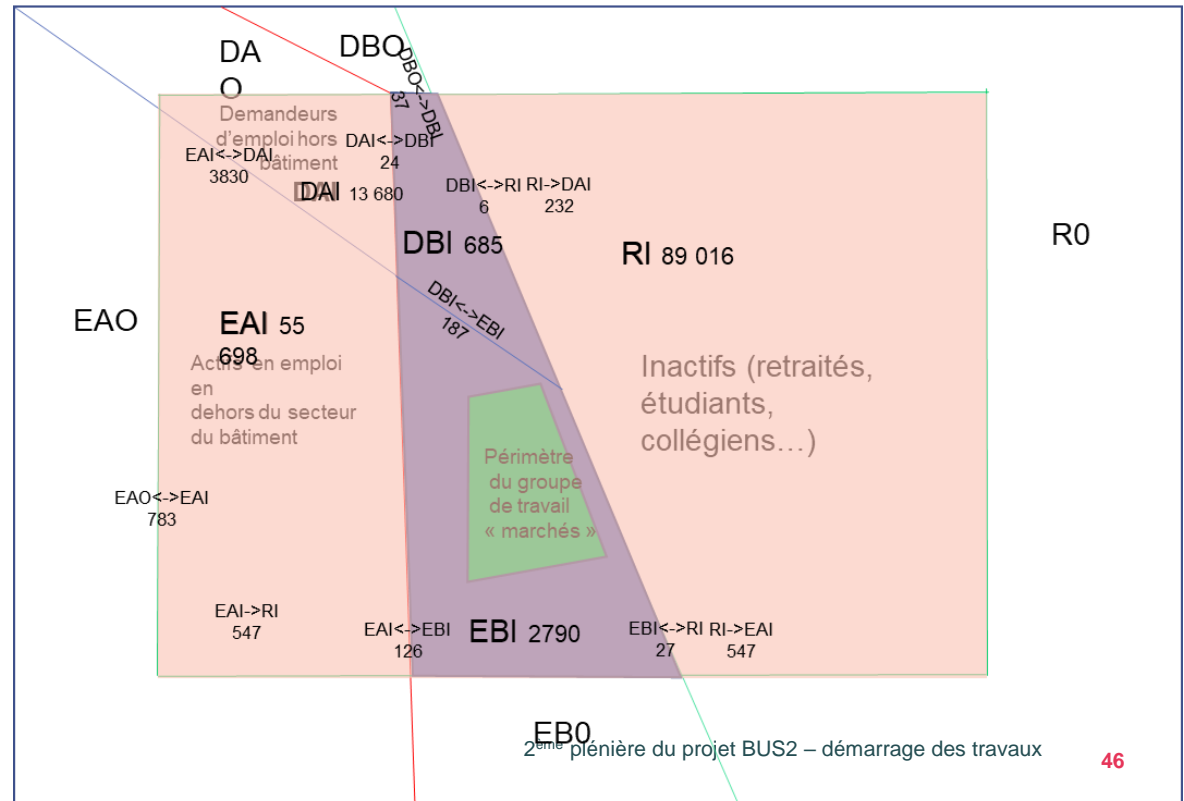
DAO

DBO

DBO<->DBI 37

Demandeurs d'emploi hors bâtiment

DAI<->DBI 24

EAI<->DAI 3830

DAI 13 680

DBI<->RI 6

RI->DAI 232

DBI 685

RI 89 016

R0

EAO

EAI 55 698

DBI<->EBI 187

Actifs en emploi en dehors du secteur du bâtiment

Inactifs (retraités, étudiants, collégiens…)

Périmètre du groupe de travail « marchés »

EAO<->EAI 783

EAI->RI 547

EAI<->EBI 126

EBI 2790

EBI<->RI 27

RI->EAI 547

EB0

2$^{ème}$ plénière du projet BUS2 – démarrage des travaux

46